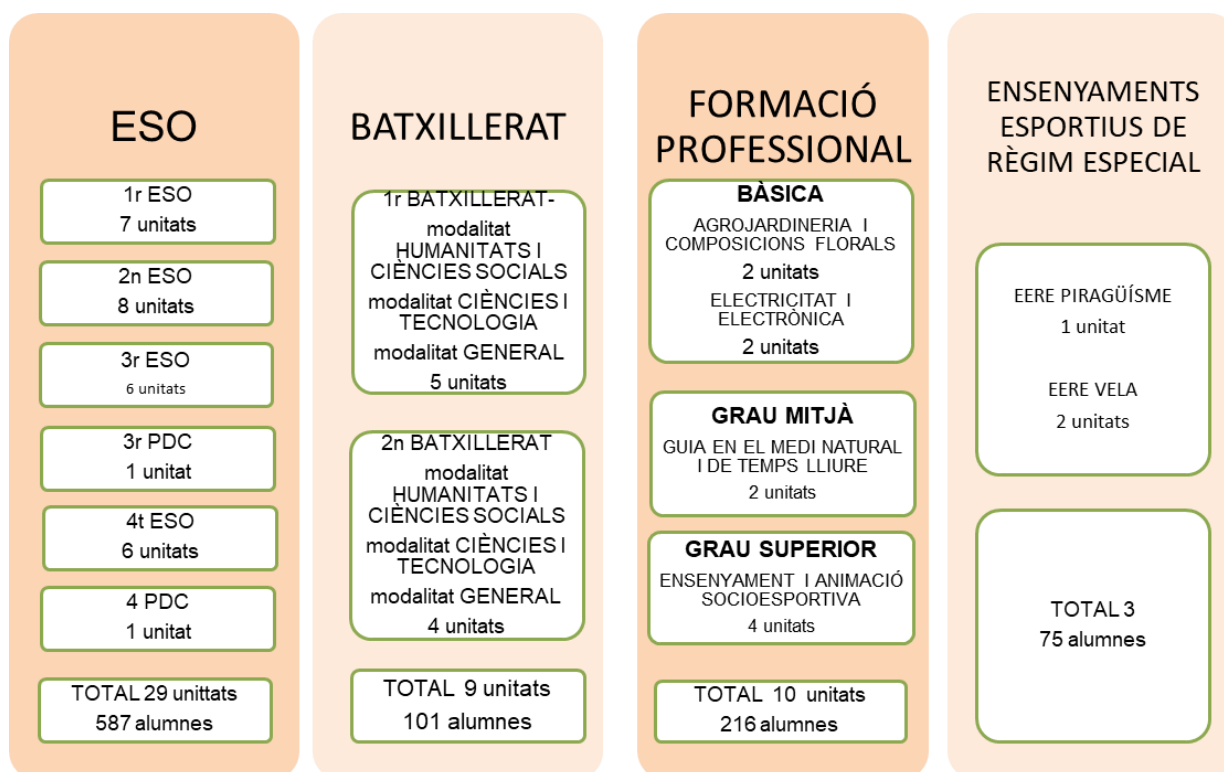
ESO

1r ESO
7 unitats

2n ESO
8 unitats

3r ESO
6 unitats

3r PDC
1 unitat

4t ESO
6 unitats

4 PDC
1 unitat

TOTAL 29 unittats
587 alumnes

BATXILLERAT

1r BATXILLERAT- modalitat HUMANITATS I CIÈNCIES SOCIALS
modalitat CIÈNCIES I TECNOLOGIA
modalitat GENERAL
5 unitats

2n BATXILLERAT
modalitat HUMANITATS I CIÈNCIES SOCIALS
modalitat CIÈNCIES I TECNOLOGIA
modalitat GENERAL
4 unitats

TOTAL 9 unitats
101 alumnes

FORMACIÓ PROFESSIONAL

BÀSICA
AGROJARDINERIA I COMPOSICIONS FLORALS
2 unitats
ELECTRICITAT I ELECTRÒNICA
2 unitats

GRAU MITJÀ
GUIA EN EL MEDI NATURAL I DE TEMPS LLIURE
2 unitats

GRAU SUPERIOR
ENSENYAMENT I ANIMACIÓ SOCIOESPORTIVA
4 unitats

TOTAL 10 unitats
216 alumnes

ENSENYAMENTS ESPORTIUS DE RÈGIM ESPECIAL

EERE PIRAGÜÍSME
1 unitat

EERE VELA
2 unitats

TOTAL 3
75 alumnes